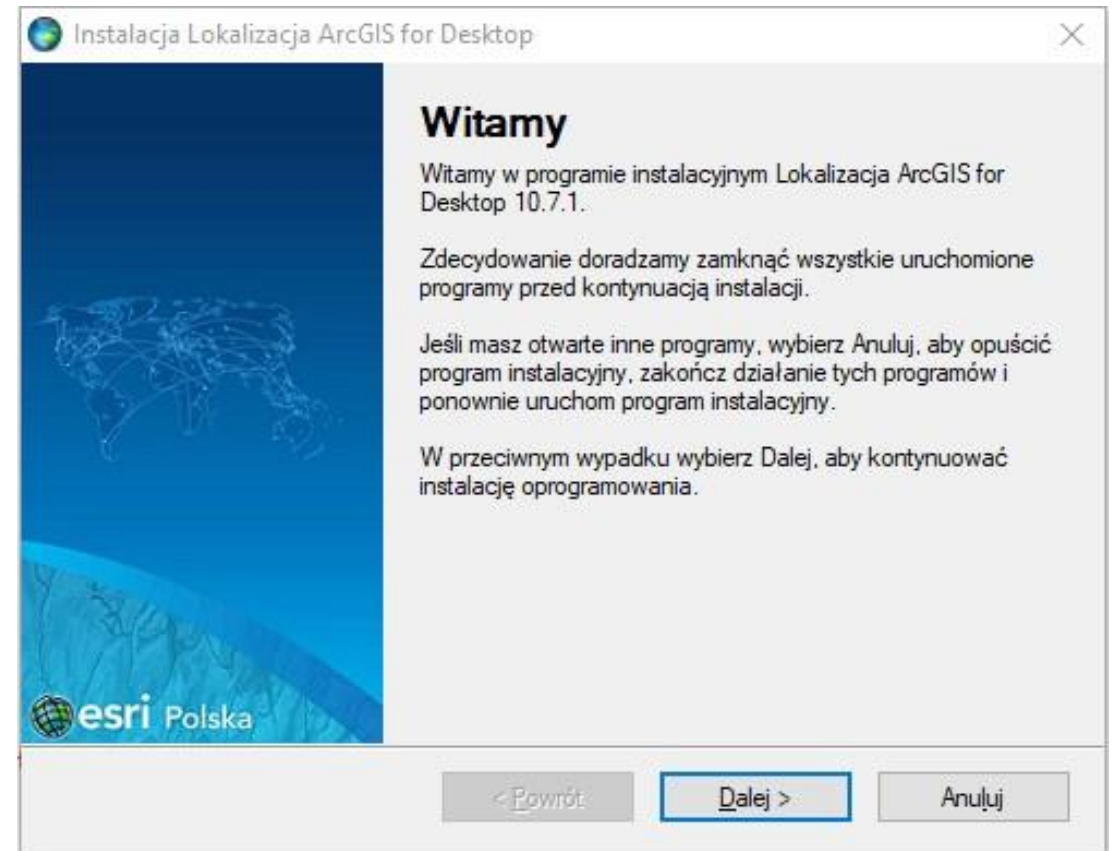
Instalacja Lokalizacja ArcGIS for Desktop

Witamy

Witamy w programie instalacyjnym Lokalizacja ArcGIS for Desktop 10.7.1.

Zdecydowanie doradzamy zamknąć wszystkie uruchomione programy przed kontynuacją instalacji.

Jeśli masz otwarte inne programy, wybierz Anuluj, aby opuścić program instalacyjny, zakończ działanie tych programów i ponownie uruchom program instalacyjny.

W przeciwnym wypadku wybierz Dalej, aby kontynuować instalację oprogramowania.

esri Polska

< Powrót

Dalej >

Anuluj